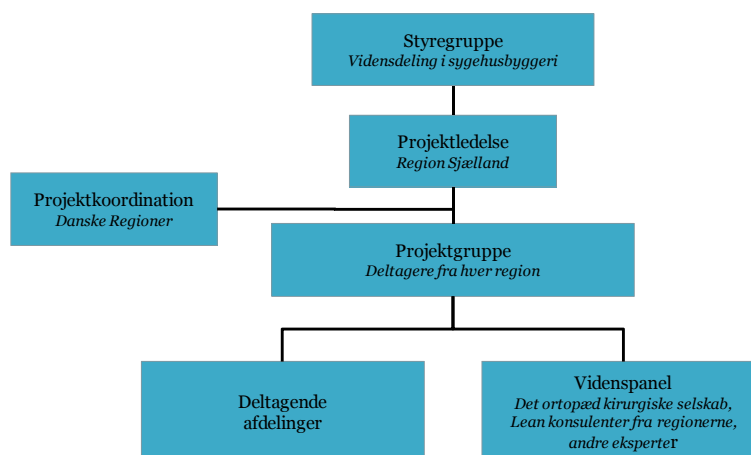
Styregruppe
*Vidensdeling i sygehusbyggeri*

Projektledelse
*Region Sjælland*

Projektkoordination
*Danske Regioner*

Projektgruppe
*Deltagere fra hver region*

Deltagende afdelinger

Videnspanel
*Det ortopæd kirurgiske selskab, Lean konsulenter fra regionerne, andre eksperte*r